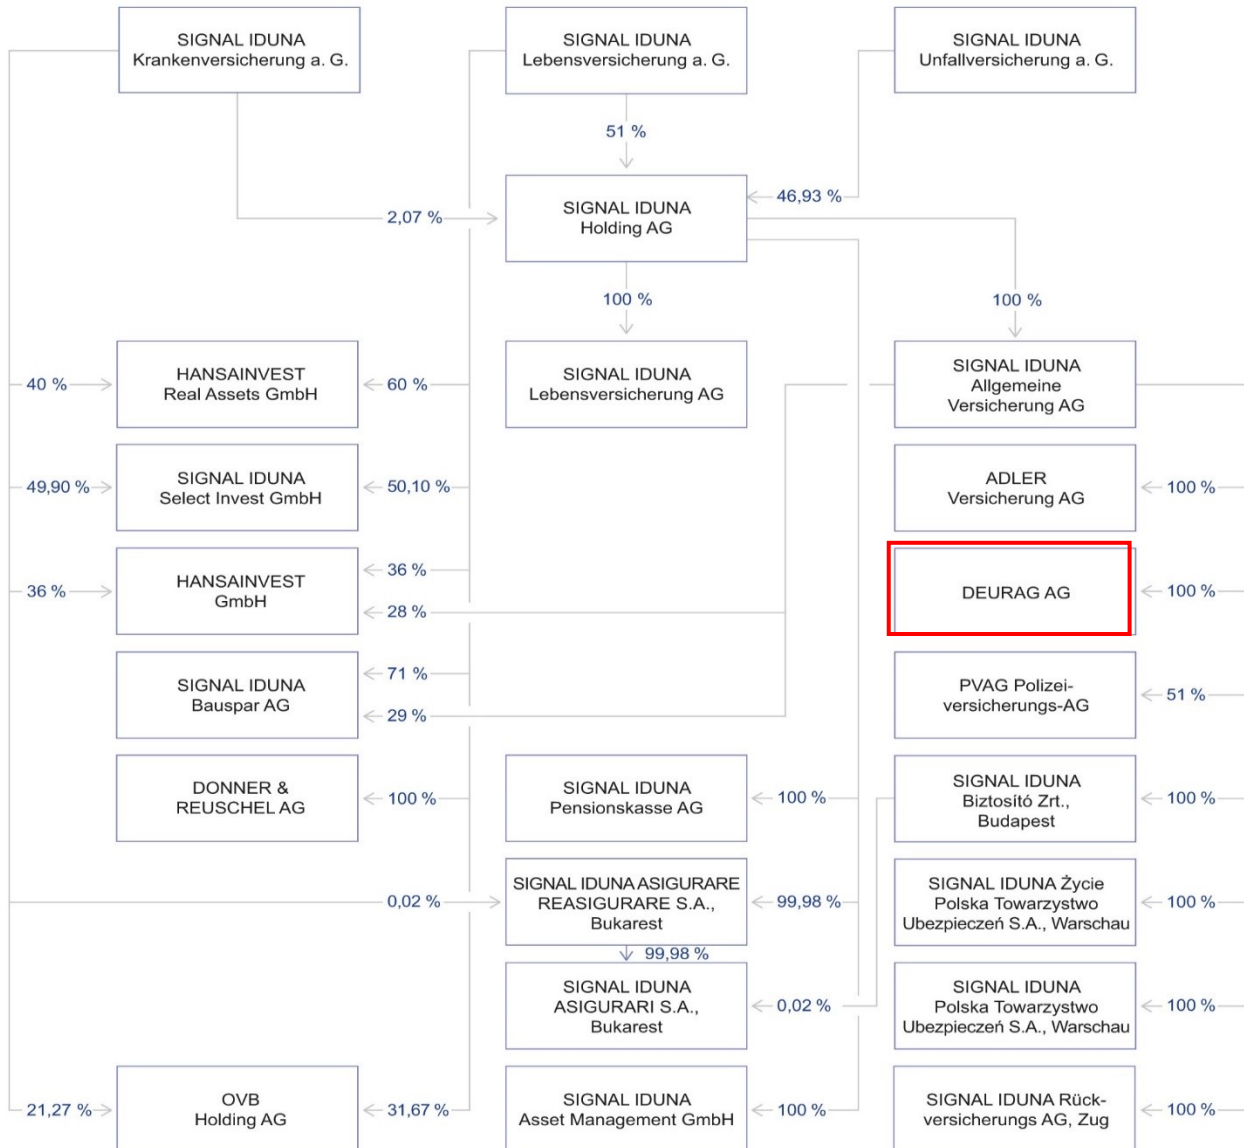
SIGNAL IDUNA
Krankenversicherung a. G.

SIGNAL IDUNA
Lebensversicherung a. G.

SIGNAL IDUNA
Unfallversicherung a. G.

51 %

2,07 %

SIGNAL IDUNA
Holding AG

46,93 %

100 %

100 %

40 %

HANSAINVEST
Real Assets GmbH

60 %

SIGNAL IDUNA
Lebensversicherung AG

SIGNAL IDUNA
Allgemeine
Versicherung AG

49,90 %

SIGNAL IDUNA
Select Invest GmbH

50,10 %

ADLER
Versicherung AG

100 %

36 %

HANSAINVEST
GmbH

36 %

28 %

DEURAG AG

100 %

SIGNAL IDUNA
Bauspar AG

71 %

29 %

PVAG Polizeiversicherungs-AG

51 %

DONNER &
REUSCHEL AG

100 %

SIGNAL IDUNA
Pensionskasse AG

100 %

SIGNAL IDUNA
Biztosító Zrt.,
Budapest

100 %

0,02 %

SIGNAL IDUNA ASIGURARE
REASIGURARE S.A.,
Bukarest

99,98 %

SIGNAL IDUNA Życie
Polska Towarzystwo
Ubezpieczeń S.A., Warschau

100 %

99,98 %

SIGNAL IDUNA
ASIGURARI S.A.,
Bukarest

0,02 %

SIGNAL IDUNA
Polska Towarzystwo
Ubezpieczeń S.A., Warschau

100 %

21,27 %

OVB
Holding AG

31,67 %

SIGNAL IDUNA
Asset Management GmbH

100 %

SIGNAL IDUNA Rückversicherungs AG, Zug

100 %